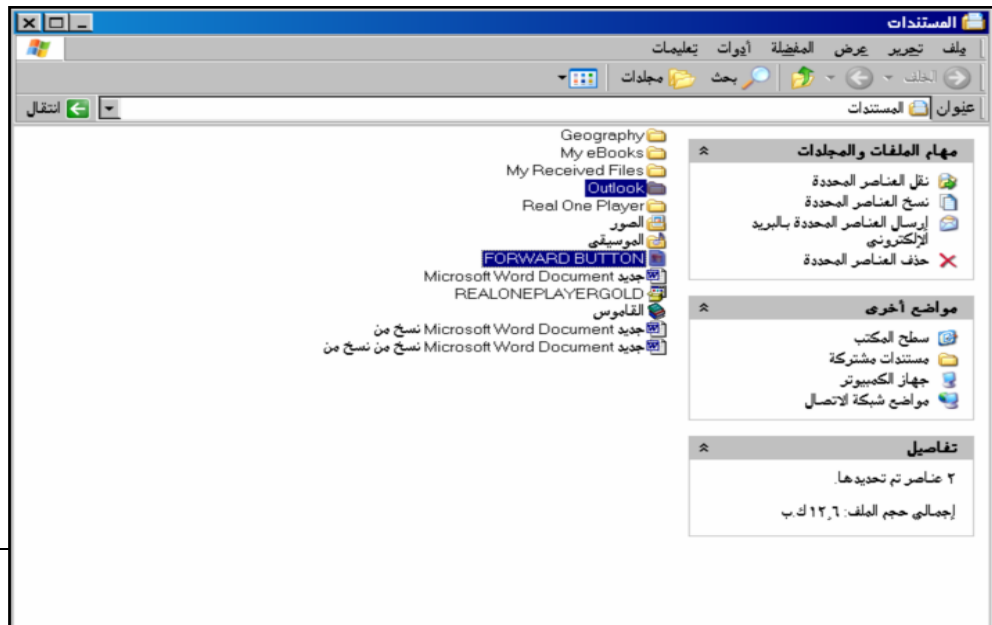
المستندات

ملف تحرير عرض المفضلة أدوات تعليمات

الخلف بحث مجلدات

عنوان المستندات انتقال

مهام الملفات والمجلدات
نقل العناصر المحددة
نسخ العناصر المحددة
إرسال العناصر المحددة بالبريد الإلكتروني
حذف العناصر المحددة

مواضع أخرى
سطح المكتب
مستندات مشتركة
جهاز الكمبيوتر
مواضع شبكة الاتصال

تفاصيل
٢ عناصر تم تحديدها.
إجمالي حجم الملف: ١٢٫٦ ك.ب

Geography
My eBooks
My Received Files
Outlook
Real One Player
الصور
الموسيقى
FORWARD BUTTON
Microsoft Word Document جديد
REALONEPLAYERGOLD
القاموس
نسخ من Microsoft Word Document جديد
نسخ من نسخ من Microsoft Word Document جديد